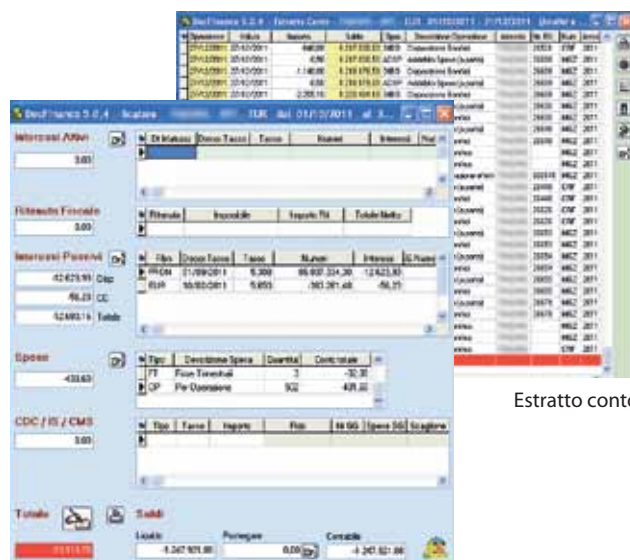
DocFinance 5.0.4 - Estratto Conto

DocFinance 5.0.4 - Scalare

Interessi Attivi

0,00

Ritenuta Fiscale

0,00

Interessi Passivi

12.623,93 Disp

46,23 CC

12.669,16 Totale

Spese

433,63

CDC / IS / CMS

0,00

Totale

Saldi

Liquido

Parcheggio

Contabile

| Dt Iniziale | Decor Tasso | Tasso | Numeri | Interessi |
|---|---|---|---|---|

| Ritenuta | Imponibile | Imposta Rit | Totale Netto |
|---|---|---|---|

| Flgs | Decor Tasso | Tasso | Numeri | Interessi |
|---|---|---|---|---|
| DN | 01/09/2011 | 5,300 | 86.937.334,30 | 12.623,93 |
| SUP | 10/03/2011 | 5,853 | -383.281,48 | -56,21 |

| Tipo | Descrizione Spesa | Quantità | Costo totale |
|---|---|---|---|
| FT | Fisse Trimestrali | 3 | -32,30 |
| OP | Per Operazione | 932 | 401,33 |

| Tipo | Tasso | Importo | Rilo | Nr GG | Spese GG | Scaglione |
|---|---|---|---|---|---|---|

Estratto conto